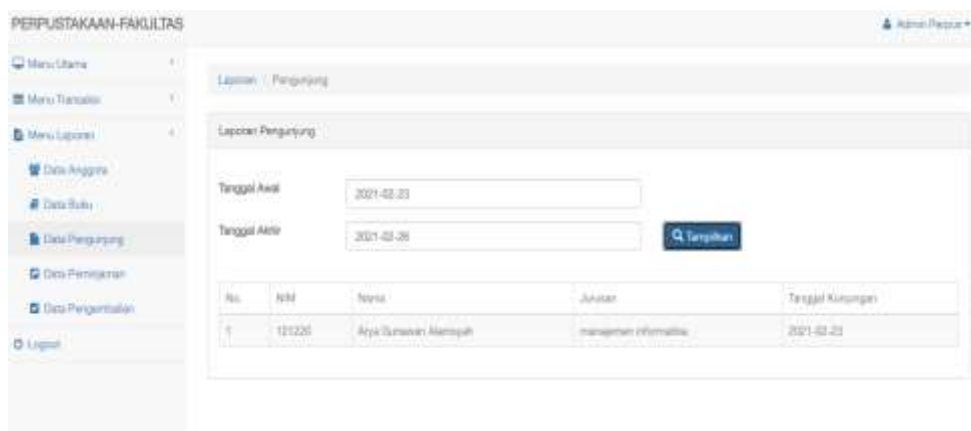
PERPUSTAKAAN-FAKULTAS

Admin Perpus

Menu Utama

Menu Transaksi

Menu Laporan

Data Anggota

Data Buku

Data Pengunjung

Data Peminjaman

Data Pengembalian

Logout

Laporan / Pengunjung

Laporan Pengunjung

Tanggal Awal 2021-02-23

Tanggal Akhir 2021-02-26

Tampilkan

| No. | NIM | Nama | Jurusan | Tanggal Kunjungan |
|---|---|---|---|---|
| 1 | 121220 | Arya Gunawan Alamsyah | manajemen informatika | 2021-02-23 |